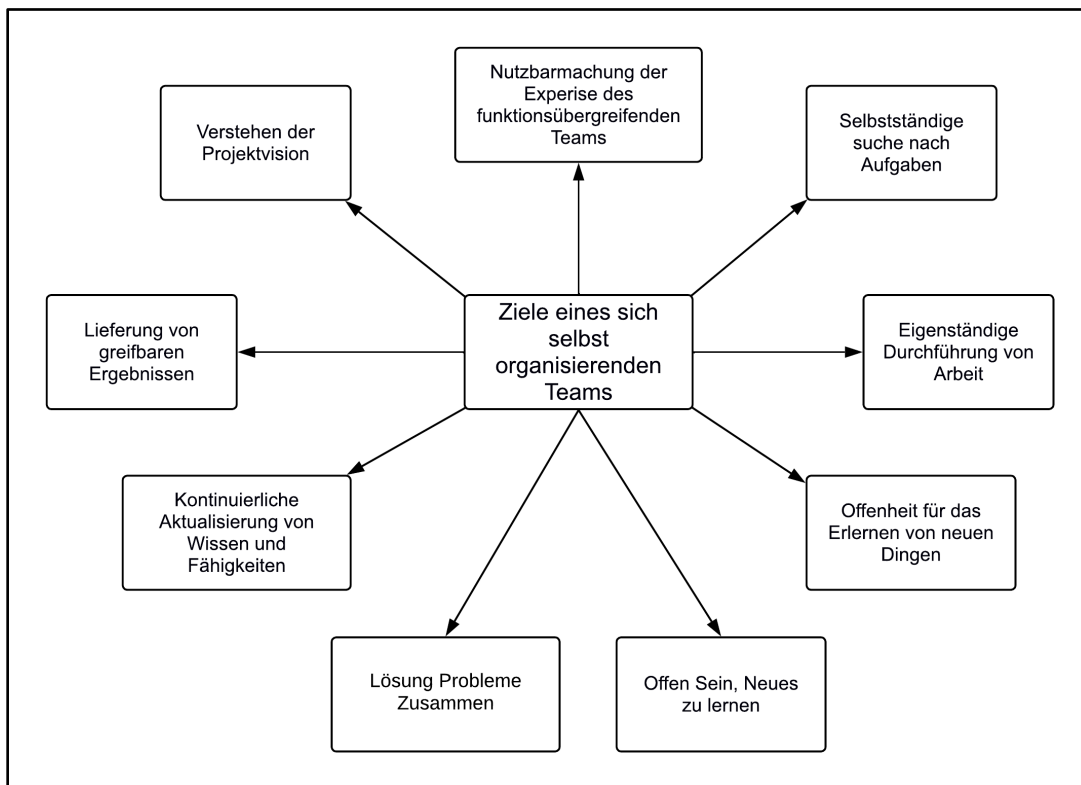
Ziele eines sich selbst organisierenden Teams

Nutzbarmachung der Experise des funktionsübergreifenden Teams

Selbstständige suche nach Aufgaben

Eigenständige Durchführung von Arbeit

Offenheit für das Erlernen von neuen Dingen

Offen Sein, Neues zu lernen

Lösung Probleme Zusammen

Kontinuierliche Aktualisierung von Wissen und Fähigkeiten

Lieferung von greifbaren Ergebnissen

Verstehen der Projektvision